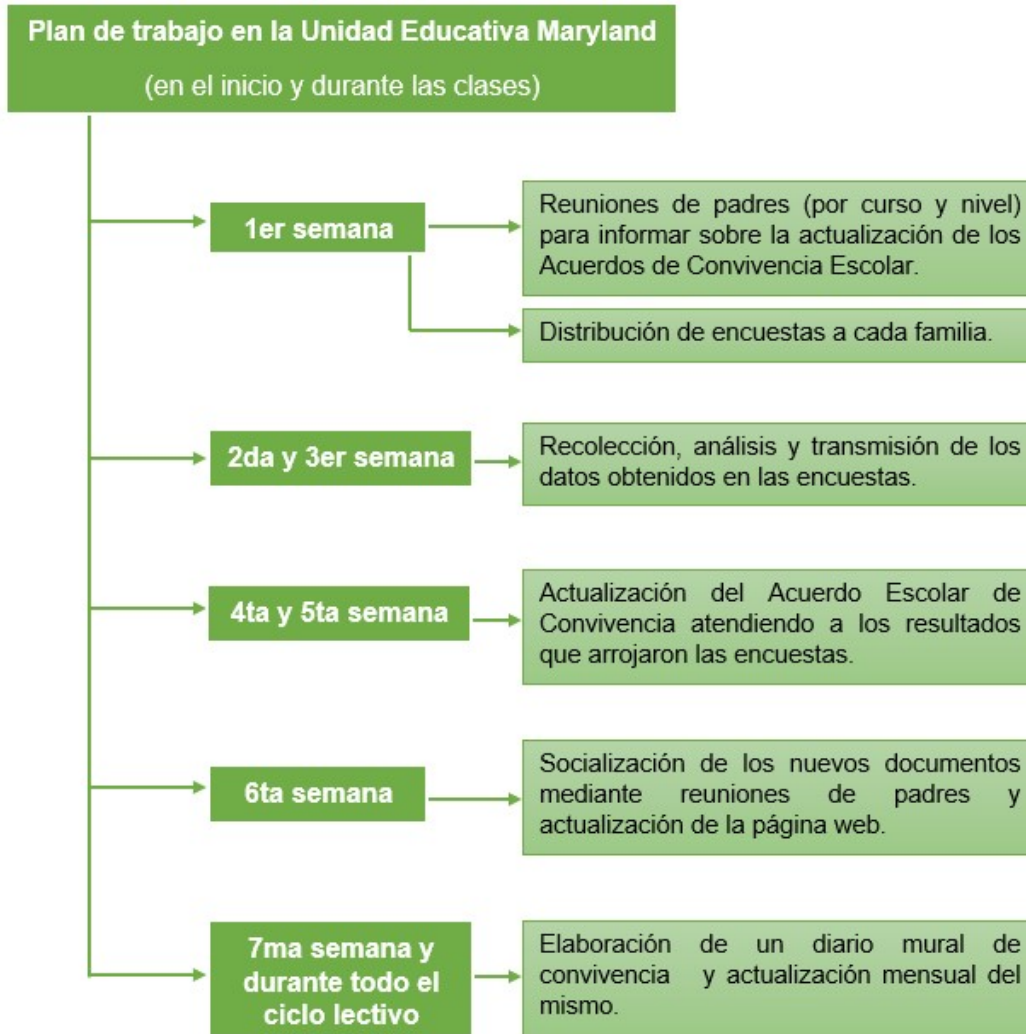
Plan de trabajo en la Unidad Educativa Maryland

(en el inicio y durante las clases)

1er semana

Reuniones de padres (por curso y nivel) para informar sobre la actualización de los Acuerdos de Convivencia Escolar.

Distribución de encuestas a cada familia.

2da y 3er semana

Recolección, análisis y transmisión de los datos obtenidos en las encuestas.

4ta y 5ta semana

Actualización del Acuerdo Escolar de Convivencia atendiendo a los resultados que arrojaron las encuestas.

6ta semana

Socialización de los nuevos documentos mediante reuniones de padres y actualización de la página web.

7ma semana y durante todo el ciclo lectivo

Elaboración de un diario mural de convivencia y actualización mensual del mismo.